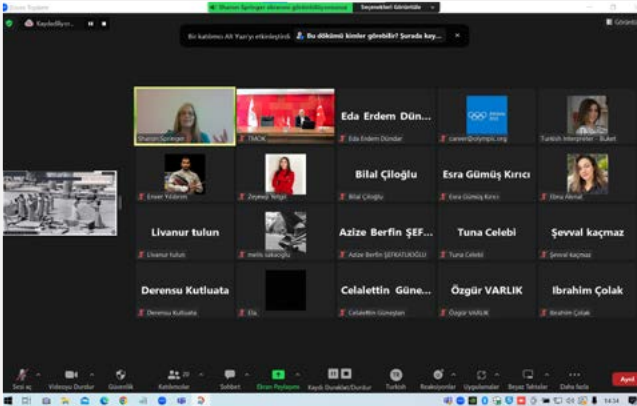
Zoom Toplantı
Sharon Springer ekranını görüntülüyorsunuz
Seçenekleri Görüntüle
Görünüm
Kaydediliyor...
Bir katılımcı Ali Yasr'ın etkinleştirdi. Bu dökümü kimler görebilir? Şurada kay...
Sharon Springer
TMOK
Eda Erdem Dün...
Eda Erdem Dündar
career@olympic.org
Turkish Interpreter - Buket
Enver Yıldırım
Zeynep Yergil
Bilal Çiloğlu
Bilal Çiloğlu
Esra Gümüş Kırıcı
Esra Gümüş Kırıcı
Ebru Akmal
Livanur tulun
Livanur tulun
melis sakaoğlu
Azize Berfin ŞEF...
Azize Berfin ŞEFKATLIOĞLU
Tuna Celebi
Tuna Celebi
Şevval kaçmaz
Şevval kaçmaz
Derensu Kutluata
Derensu Kutluata
Ela
Celalettin Güne...
Celalettin Güneşlan
Özgür VARLIK
Özgür VARLIK
Ibrahim Çolak
İbrahim Çolak
Sesi aç
Videoyu Durdur
Güvenlik
Katılımcılar 20
Sohbet
Ekran Paylaşımı
Kaydı Duraklat/Durdur
Turkish
Reaksiyonlar
Uygulamalar
Beyaz Tahtalar
Daha fazla
Ayrıl
14:34